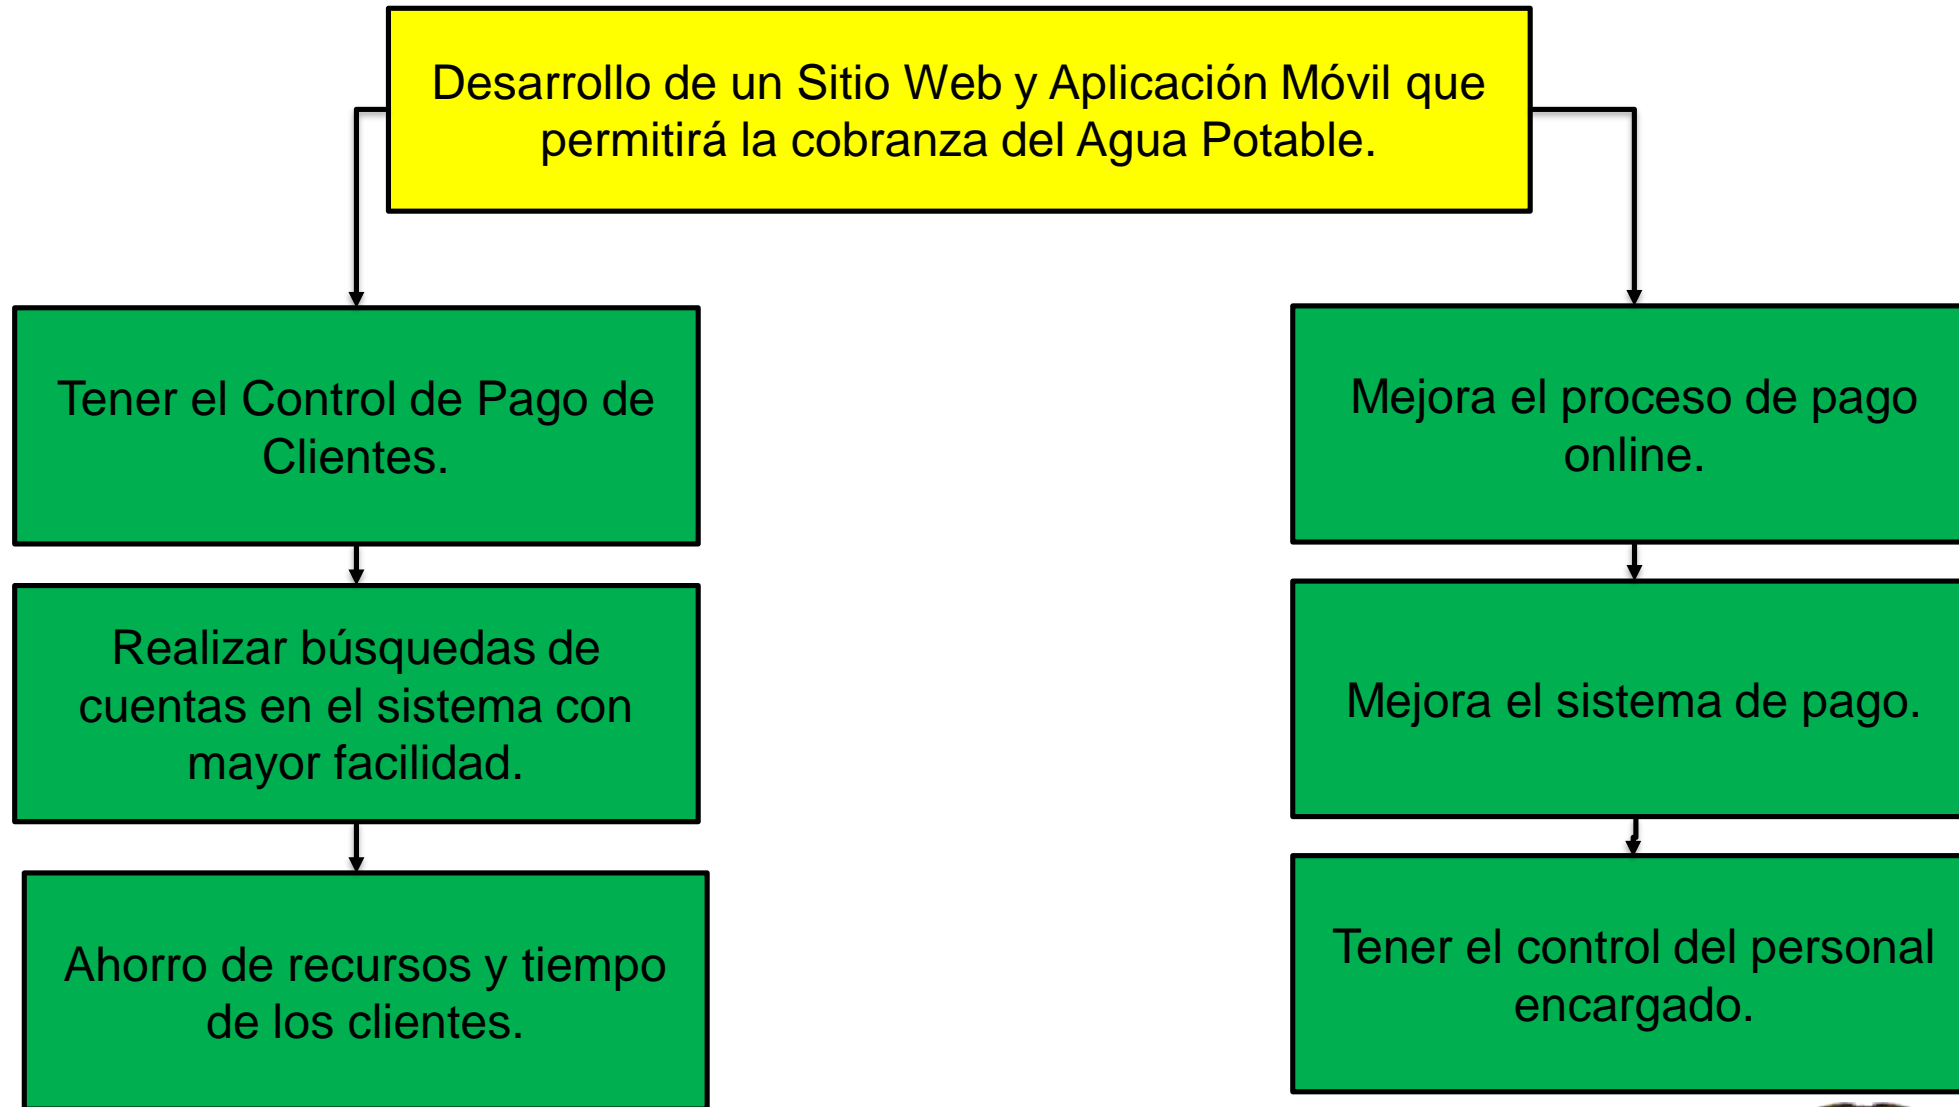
Desarrollo de un Sitio Web y Aplicación Móvil que permitirá la cobranza del Agua Potable.

Tener el Control de Pago de Clientes.

Realizar búsquedas de cuentas en el sistema con mayor facilidad.

Ahorro de recursos y tiempo de los clientes.

Mejora el proceso de pago online.

Mejora el sistema de pago.

Tener el control del personal encargado.